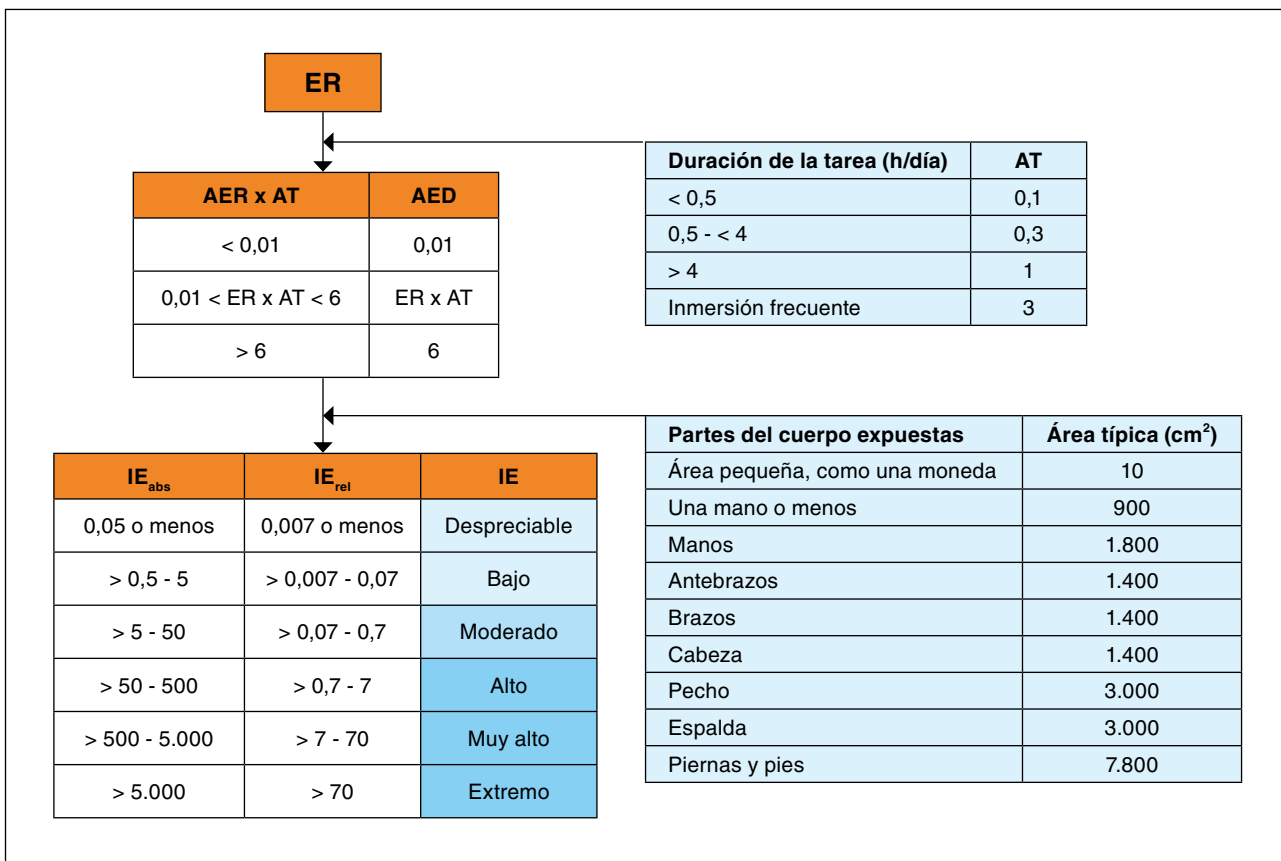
ER

| AER x AT | AED |
|---|---|
| < 0,01 | 0,01 |
| 0,01 < ER x AT < 6 | ER x AT |
| > 6 | 6 |

| Duración de la tarea (h/día) | AT |
|---|---|
| < 0,5 | 0,1 |
| 0,5 - < 4 | 0,3 |
| > 4 | 1 |
| Inmersión frecuente | 3 |

| $IE_{abs}$ | $IE_{rel}$ | IE |
|---|---|---|
| 0,05 o menos | 0,007 o menos | Despreciable |
| > 0,5 - 5 | > 0,007 - 0,07 | Bajo |
| > 5 - 50 | > 0,07 - 0,7 | Moderado |
| > 50 - 500 | > 0,7 - 7 | Alto |
| > 500 - 5.000 | > 7 - 70 | Muy alto |
| > 5.000 | > 70 | Extremo |

| Partes del cuerpo expuestas | Área típica ($cm^2$) |
|---|---|
| Área pequeña, como una moneda | 10 |
| Una mano o menos | 900 |
| Manos | 1.800 |
| Antebrazos | 1.400 |
| Brazos | 1.400 |
| Cabeza | 1.400 |
| Pecho | 3.000 |
| Espalda | 3.000 |
| Piernas y pies | 7.800 |